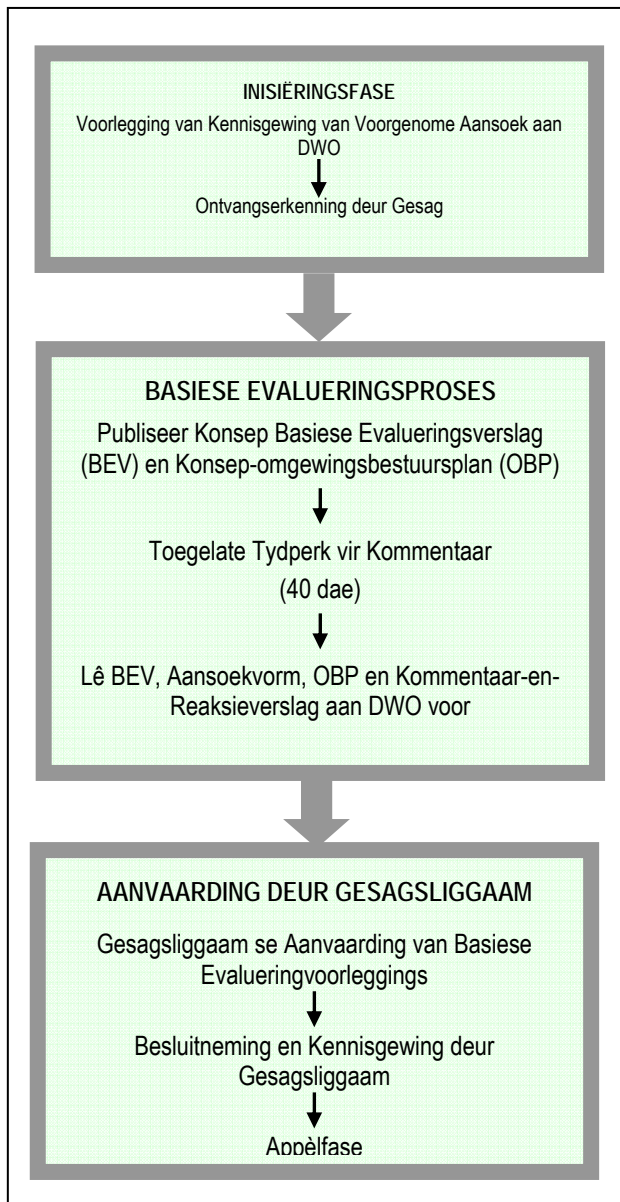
INISIËRINGSFASE

Voorlegging van Kennisgewing van Voorgenome Aansoek aan DWO

Ontvangserkenning deur Gesag

BASIESE EVALUERINGSPROSES

Publiseer Konsep Basiese Evalueringsverslag (BEV) en Konsep-omgewingsbestuursplan (OBP)

Toegelate Tydperk vir Kommentaar

(40 dae)

Lê BEV, Aansoekvorm, OBP en Kommentaar-en-Reaksieverslag aan DWO voor

AANVAARDING DEUR GESAGSLIGGAAM

Gesagsliggaam se Aanvaarding van Basiese Evalueringvoorleggings

Besluitneming en Kennisgewing deur Gesagsliggaam

Appèlfase